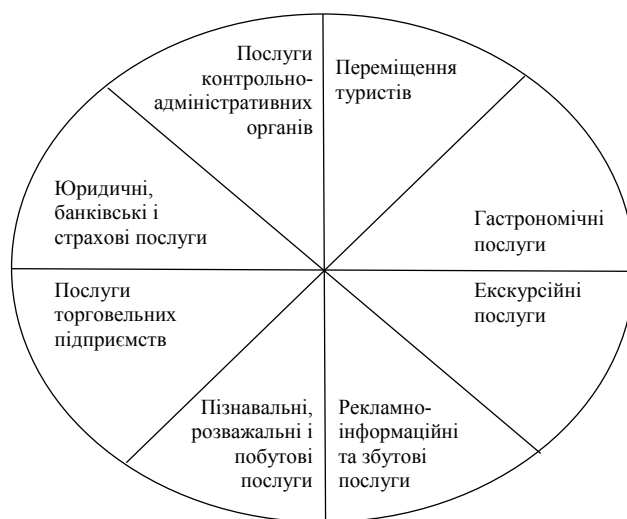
Послуги контрольно-адміністративних органів

Переміщення туристів

Юридичні, банківські і страхові послуги

Гастрономічні послуги

Послуги торговельних підприємств

Екскурсійні послуги

Пізнавальні, розважальні і побутові послуги

Рекламно-інформаційні та збутові послуги